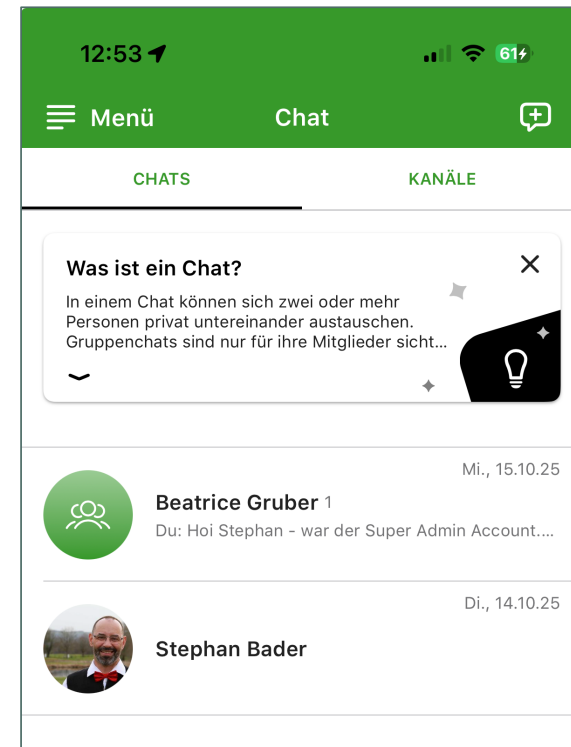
12:53

61

Menü

Chat

CHATS

KANÄLE

Was ist ein Chat?

In einem Chat können sich zwei oder mehr Personen privat untereinander austauschen. Gruppenchats sind nur für ihre Mitglieder sicht...

Mi., 15.10.25

Beatrice Gruber 1

Du: Hoi Stephan - war der Super Admin Account....

Di., 14.10.25

Stephan Bader